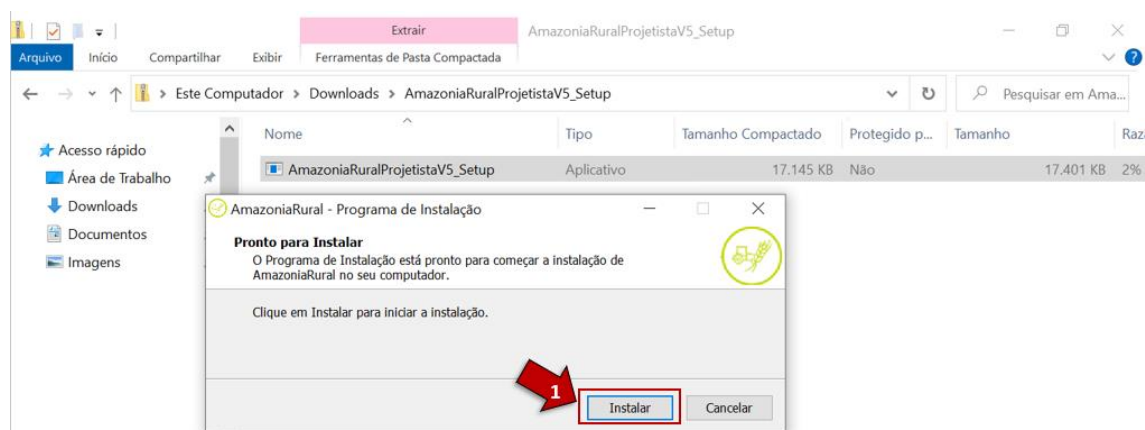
Extrair

AmazoniaRuralProjetistaV5_Setup

Arquivo Início Compartilhar Exibir Ferramentas de Pasta Compactada

> Este Computador > Downloads > AmazoniaRuralProjetistaV5_Setup

Pesquisar em Ama...

Acesso rápido
Área de Trabalho
Downloads
Documentos
Imagens

| Nome | Tipo | Tamanho Compactado | Protegido p... | Tamanho | Raz |
|---|---|---|---|---|---|
| AmazoniaRuralProjetistaV5_Setup | Aplicativo | 17.145 KB | Não | 17.401 KB | 2% |

AmazoniaRural - Programa de Instalação

Pronto para Instalar
O Programa de Instalação está pronto para começar a instalação de AmazoniaRural no seu computador.

Clique em Instalar para iniciar a instalação.

1

Instalar Cancelar